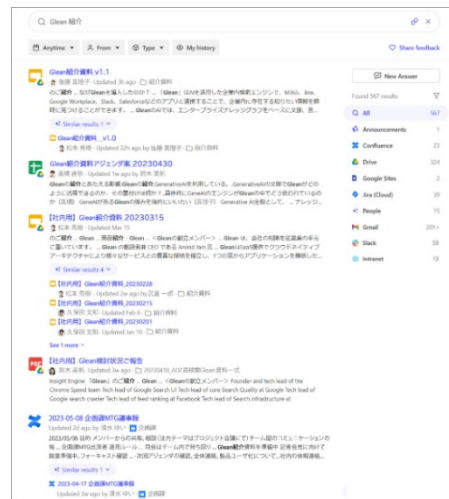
Glean 紹介

Anytime ▾ From ▾ Type ▾ My history

Share feedback

Glean紹介資料 v1.1
佐藤 真理子 · Updated 3h ago · 紹介資料
のご紹介 ... 当社はGleanを導入したのか？ ... 「Glean」GAIを活用した企業内検索エンジンで、MAIL, line, Google Workplace, Slack, Salesforceなどのアプリと連携することで、企業内に存在する知りたい情報を瞬時に見つけることができます。... GleanGAIでは、エンタープライズナレッジグラフをベースに文脈、意...

Similar results 1

Glean紹介資料 _v1.0
松本 秀樹 · Updated 12h ago by 佐藤 真理子 · 紹介資料

Glean紹介資料アジェンダ案 20230430
高橋 直樹 · Updated 1w ago by 鈴木 美咲
Glean紹介をしてあとも基本的にGlean紹介 GenerativeAIを利用している ... GenerativeAIの文脈でGleanが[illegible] ... アレッジ...

Glean紹介資料 20230315
松本 秀樹 · Updated Mar 15
のご紹介 ... Glean ... 再回組織中 ... Glean ... のGleanの創立メンバー> ... Glean ... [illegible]

Similar results 4

【社内用】Glean紹介資料_20230228
松本 秀樹 · Updated 2w ago by 三浦 一郎 · 紹介資料

【社内用】Glean紹介資料_20230222
久保田 文和 · Updated Feb 6 · 紹介資料

【社内用】Glean紹介資料_20230215
久保田 文和 · Updated Feb 6 · 紹介資料

【社内用】Glean紹介資料_20230201
久保田 文和 · Updated Jan 10 · 紹介資料

See 1 more

【社内用】Glean検討状況ご報告
鈴木 美咲 · Updated 5w ago · 20230418_AI文書検索Glean資料一式
Insight Engine 「Glean」のご紹介 ... Glean ... <Gleanの創立メンバー> Founder and tech lead of the Chrome Speed team Tech lead of Google Search UI Tech lead of core Search Quality at Google Tech lead of Google search crawler Tech lead of feed ranking at Facebook Tech lead of Search infrastructure at

2023-05-08 企画課MTG議事録
Updated 2d ago by 清水 ゆい · 企画課
2023/05/08 目的 メンバーからの共有, 相談 (議題) チーム間のコミュニケーション向上 ... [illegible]

Similar results 1

2023-04-17 企画課MTG議事録
Updated 3w ago by 清水 ゆい · 企画課

New Answer

Found 567 results

| All | 567 |
|---|---|
| Announcements | 1 |
| Confluence | 23 |
| Drive | 324 |
| Google Sites | 2 |
| Jira (Cloud) | 36 |
| People | 15 |
| Gmail | 201+ |
| Slack | 38 |
| Intranet | 19 |